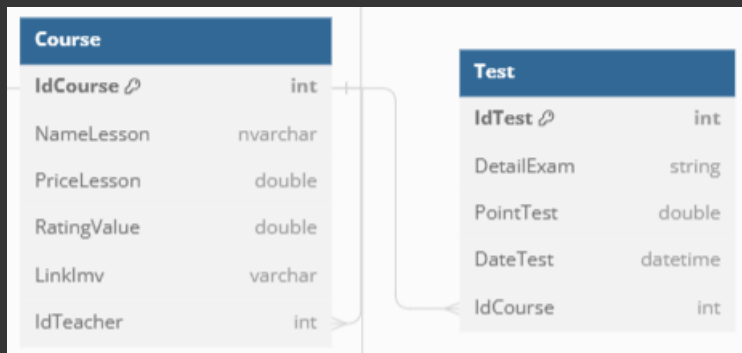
Course

| | |
|---|---|
| IdCourse | int |
| NameLesson | nvarchar |
| PriceLesson | double |
| RatingValue | double |
| LinkImv | varchar |
| IdTeacher | int |

Test

| | |
|---|---|
| IdTest | int |
| DetailExam | string |
| PointTest | double |
| DateTest | datetime |
| IdCourse | int |